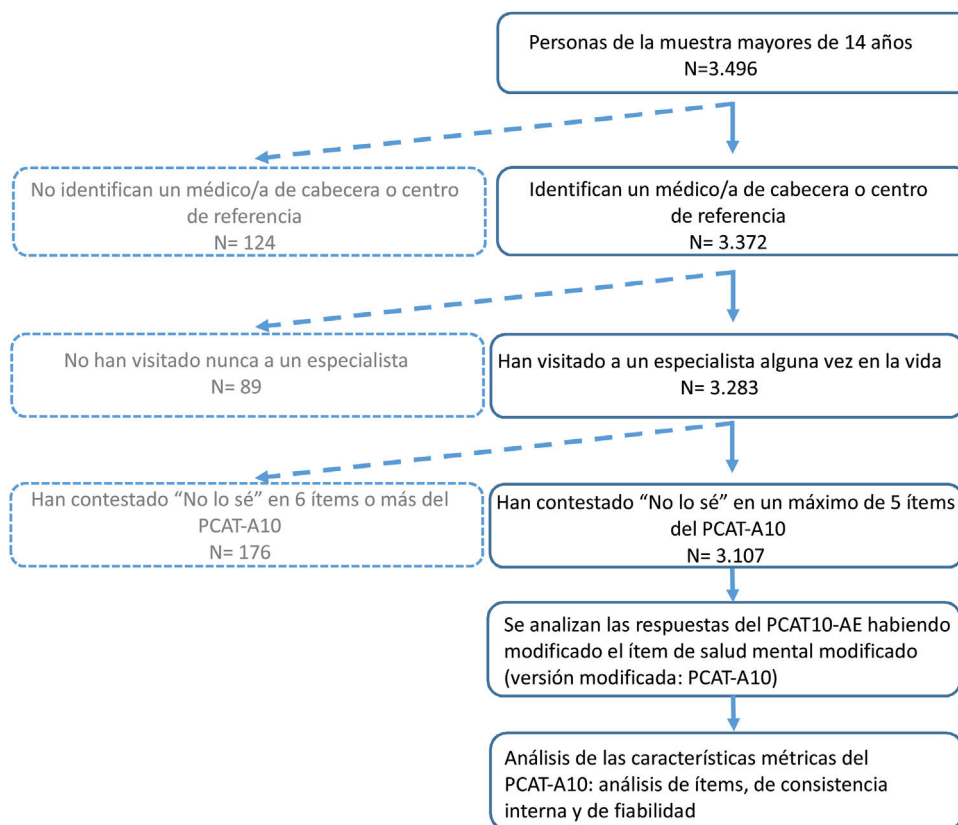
Personas de la muestra mayores de 14 años
N=3.496

No identifican un médico/a de cabecera o centro de referencia
N= 124

Identifican un médico/a de cabecera o centro de referencia
N= 3.372

No han visitado nunca a un especialista
N= 89

Han visitado a un especialista alguna vez en la vida
N= 3.283

Han contestado “No lo sé” en 6 ítems o más del PCAT-A10
N= 176

Han contestado “No lo sé” en un máximo de 5 ítems del PCAT-A10
N= 3.107

Se analizan las respuestas del PCAT10-AE habiendo modificado el ítem de salud mental modificado (versión modificada: PCAT-A10)

Análisis de las características métricas del PCAT-A10: análisis de ítems, de consistencia interna y de fiabilidad